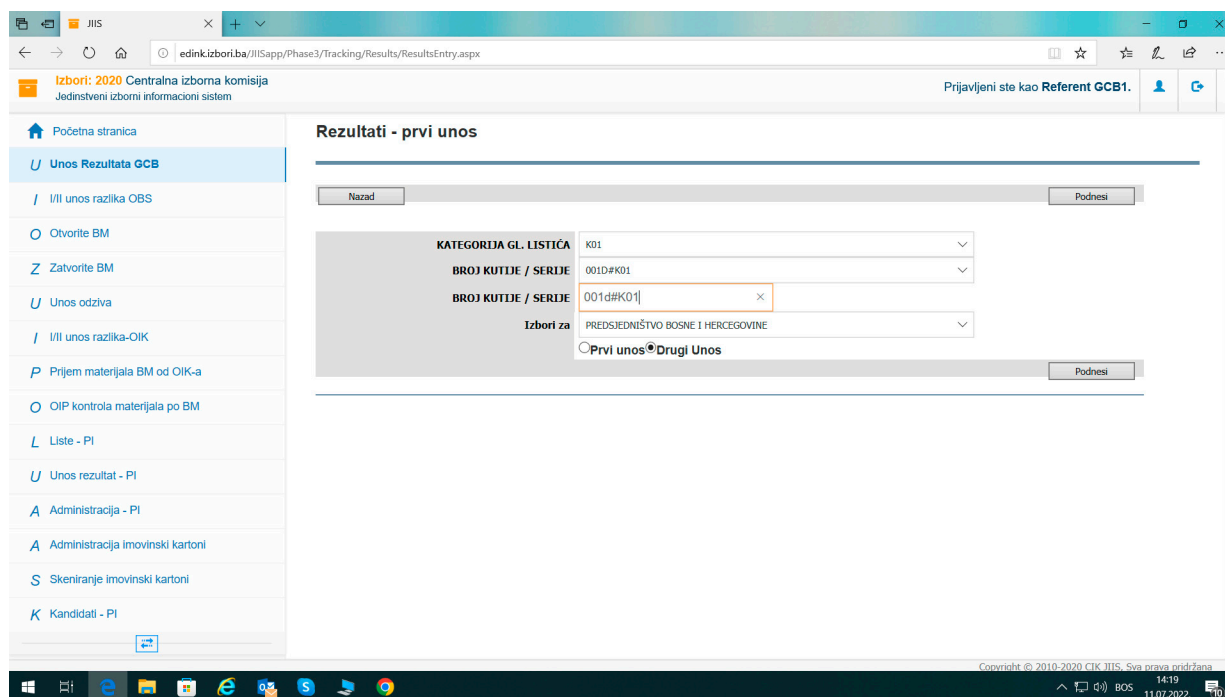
JIIS

edink.izbori.ba/JIISapp/Phase3/Tracking/Results/ResultsEntry.aspx

Izbori: 2020 Centralna izborna komisija
Jedinstveni izborni informacioni sistem

Prijavljeni ste kao Referent GCB1.

Početna stranica
U Unos Rezultata GCB
I I/II unos razlika OBS
O Otvorite BM
Z Zatvorite BM
U Unos odziva
I I/II unos razlika-OIK
P Prijem materijala BM od OIK-a
O OIP kontrola materijala po BM
L Liste - PI
U Unos rezultat - PI
A Administracija - PI
A Administracija imovinski kartoni
S Skeniranje imovinski kartoni
K Kandidati - PI

Rezultati - prvi unos

Nazad
Podnesi

| | |
|---|---|
| KATEGORIJA GL. LISTIĆA | K01 |
| BROJ KUTIJE / SERIJE | 001D#K01 |
| BROJ KUTIJE / SERIJE | 001d#K01 |
| Izbori za | PREDSJEDNIŠTVO BOSNE I HERCEGOVINE |

Prvi unos Drugi Unos

Podnesi

Copyright © 2010-2020 CIK JIIS, Sva prava pridržana

BOS 14:19 11.07.2022